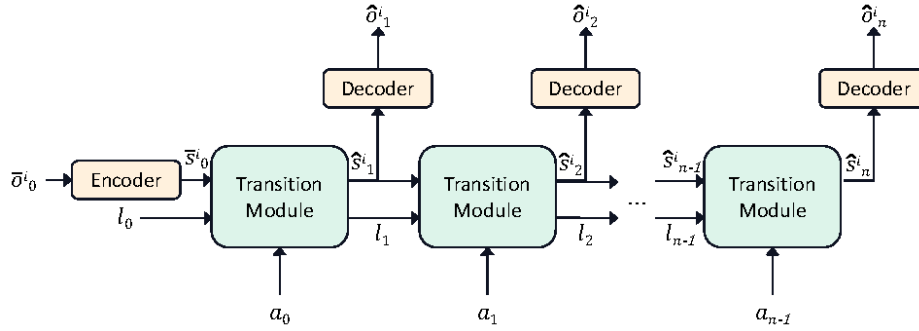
$\hat{o}^i{}_1$

$\hat{o}^i{}_2$

$\hat{o}^i{}_n$

Decoder

Decoder

Decoder

$\bar{o}^i{}_0$

Encoder

$\bar{s}^i{}_0$

$l_0$

Transition Module

$\hat{s}^i{}_1$

$l_1$

Transition Module

$\hat{s}^i{}_2$

$l_2$

...

$\hat{s}^i{}_{n-1}$

$l_{n-1}$

Transition Module

$\hat{s}^i{}_n$

$a_0$

$a_1$

$a_{n-1}$